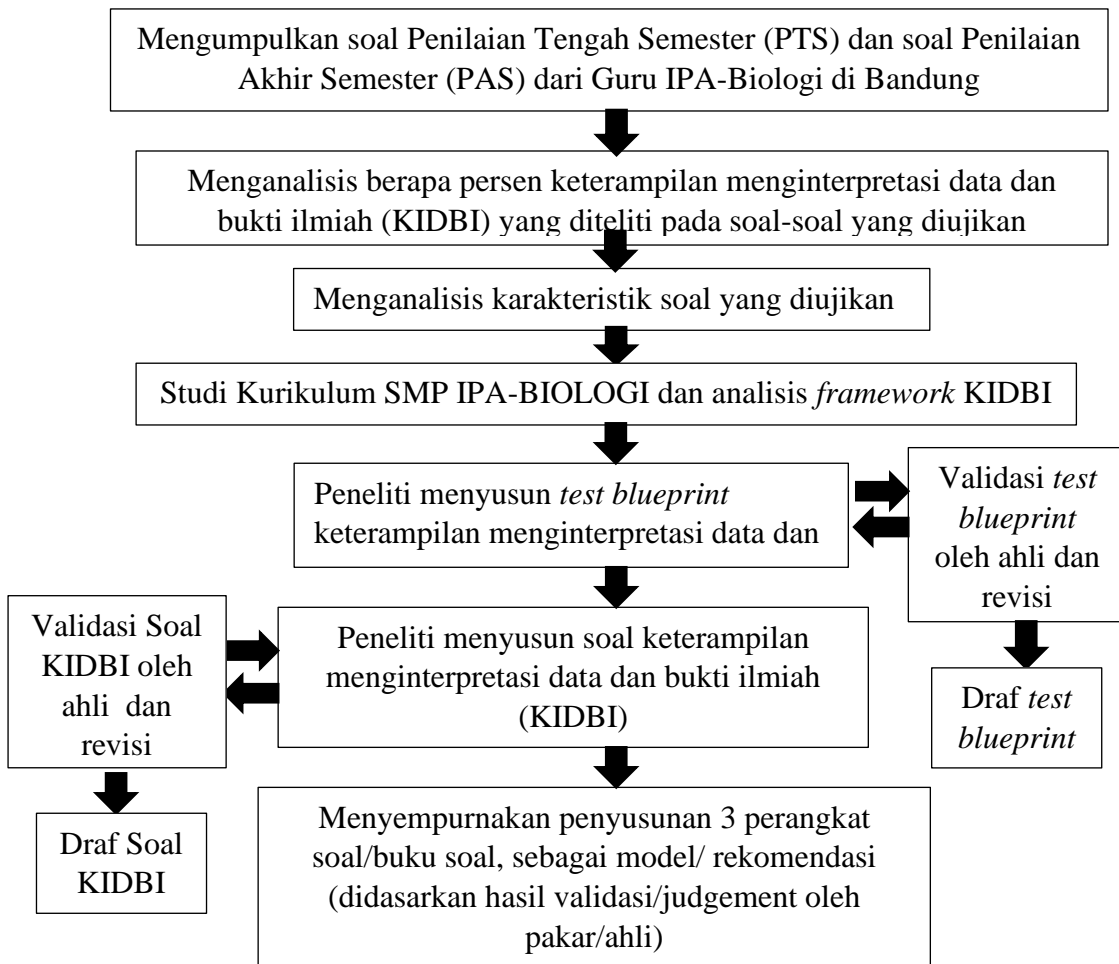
Mengumpulkan soal Penilaian Tengah Semester (PTS) dan soal Penilaian Akhir Semester (PAS) dari Guru IPA-Biologi di Bandung

Menganalisis berapa persen keterampilan menginterpretasi data dan bukti ilmiah (KIDBI) yang diteliti pada soal-soal yang diujikan

Menganalisis karakteristik soal yang diujikan

Studi Kurikulum SMP IPA-BIOLOGI dan analisis *framework* KIDBI

Peneliti menyusun *test blueprint* keterampilan menginterpretasi data dan

Validasi *test blueprint* oleh ahli dan revisi

Draf *test blueprint*

Validasi Soal KIDBI oleh ahli dan revisi

Peneliti menyusun soal keterampilan menginterpretasi data dan bukti ilmiah (KIDBI)

Draf Soal KIDBI

Menyempurnakan penyusunan 3 perangkat soal/buku soal, sebagai model/ rekomendasi (didasarkan hasil validasi/judgement oleh pakar/ahli)